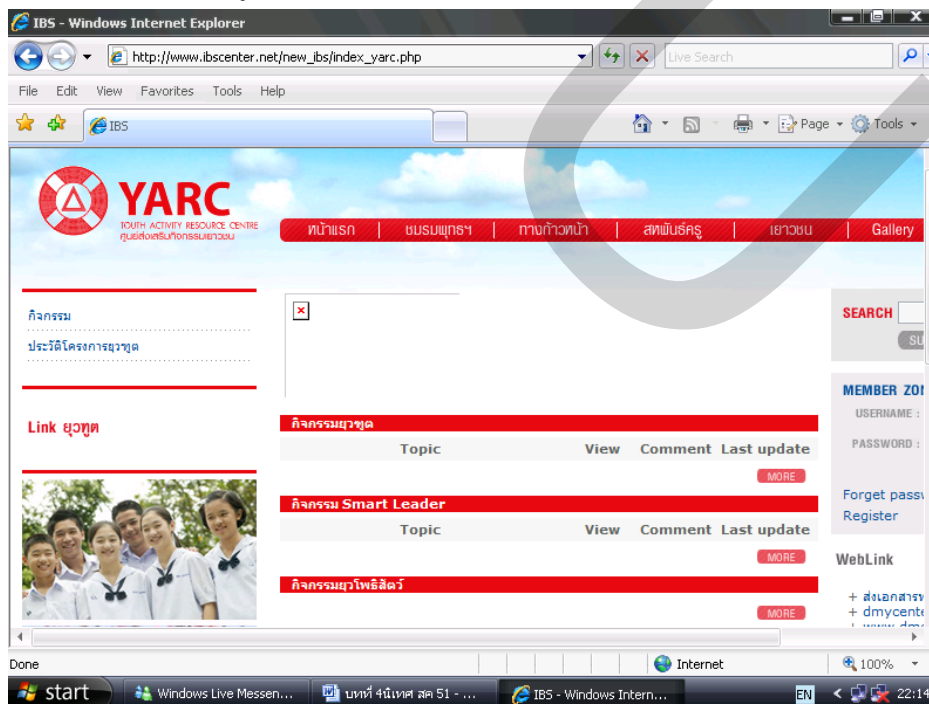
IBS - Windows Internet Explorer

http://www.ibscenter.net/new_ibs/index_yarc.php

Live Search

File Edit View Favorites Tools Help

IBS

Page ▾ Tools ▾

YARC
YOUTH ACTIVITY RESOURCE CENTRE
ศูนย์ส่งเสริมกิจกรรมเยาวชน

หน้าแรก | ชมรมพุทธฯ | ทางก้าวหน้า | สหพันธ์ครู | เยาวชน | Gallery

กิจกรรม

ประวัติโครงการยุวทูต

Link ยุวทูต

SEARCH

SU

MEMBER ZO

USERNAME :

PASSWORD :

Forget pass

Register

WebLink

+ ส่งเอกสาร
+ dmycent

กิจกรรมยุวทูต

| Topic | View | Comment | Last update |
|---|---|---|---|

MORE

กิจกรรม Smart Leader

| Topic | View | Comment | Last update |
|---|---|---|---|

MORE

กิจกรรมยุวโพธิสัตว์

MORE

Done

Internet

100%

start

Windows Live Messen...

บทที่ 4นิเทศ สค 51 - ...

IBS - Windows Intern...

EN

22:14